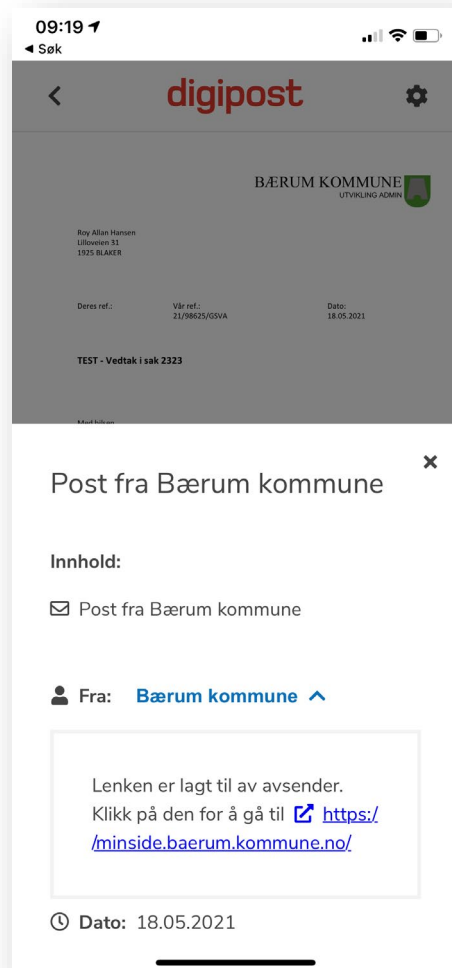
09:19
◂ Søk

digipost

BÆRUM KOMMUNE
UTVIKLING ADMIN

Roy Allan Hansen
Lilloveien 31
1925 BLAKER

Deres ref.:
Vår ref.: 21/98625/GSVA
Dato: 18.05.2021

TEST - Vedtak i sak 2323

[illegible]

Post fra Bærum kommune

Innhold:

Post fra Bærum kommune

Fra: Bærum kommune

Lenken er lagt til av avsender. Klikk på den for å gå til https://minside.baerum.kommune.no/

Dato: 18.05.2021